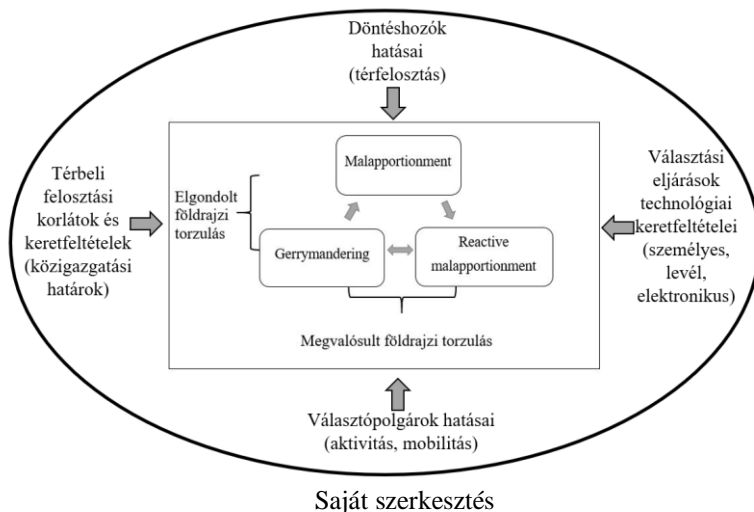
Döntéshozók hatásai (térfelosztás)

Térbeli felosztási korlátok és keretfeltételek (közigazgatási határok)

Elgondolt földrajzi torzulás

Malapportionment

Gerrymandering

Reactive malapportionment

Megvalósult földrajzi torzulás

Választási eljárások technológiai keretfeltételei (személyes, levél, elektronikus)

Választópolgárok hatásai (aktivitás, mobilitás)

Saját szerkesztés